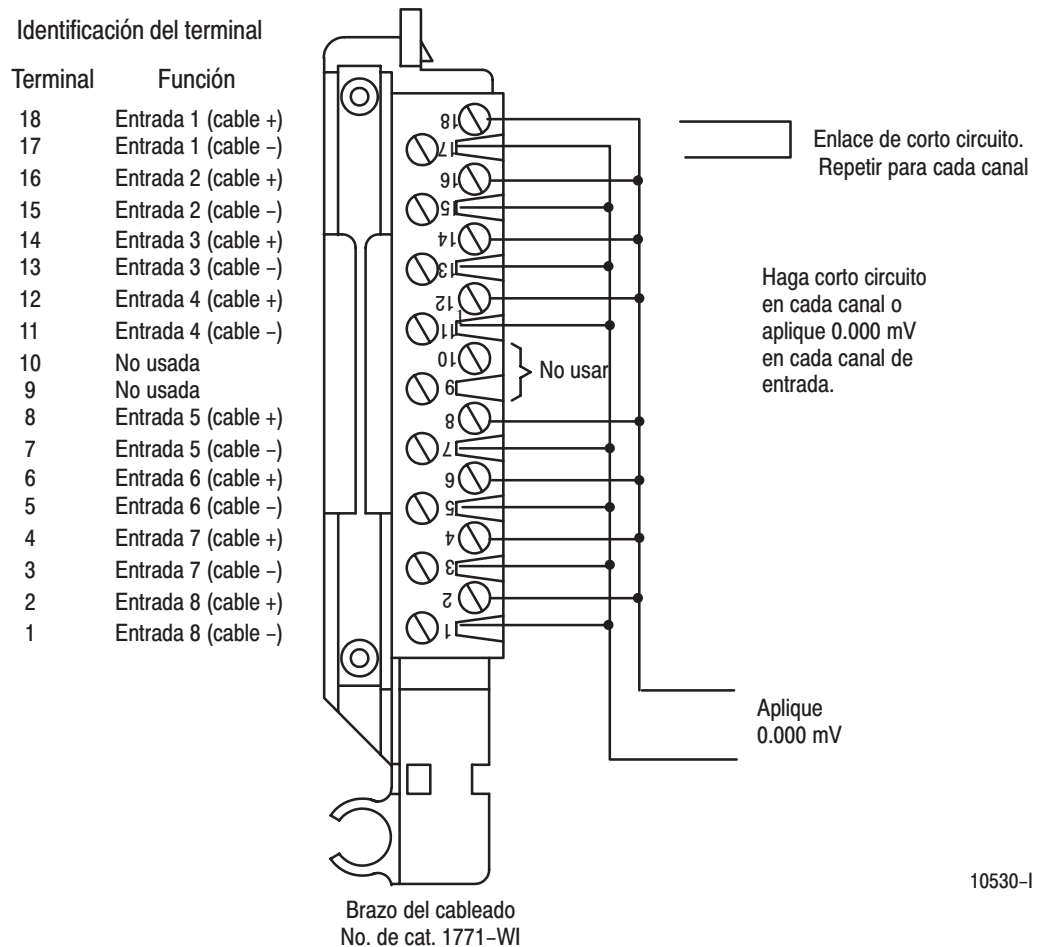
Identificación del terminal

| Terminal | Función |
|---|---|
| 18 | Entrada 1 (cable +) |
| 17 | Entrada 1 (cable −) |
| 16 | Entrada 2 (cable +) |
| 15 | Entrada 2 (cable −) |
| 14 | Entrada 3 (cable +) |
| 13 | Entrada 3 (cable −) |
| 12 | Entrada 4 (cable +) |
| 11 | Entrada 4 (cable −) |
| 10 | No usada |
| 9 | No usada |
| 8 | Entrada 5 (cable +) |
| 7 | Entrada 5 (cable −) |
| 6 | Entrada 6 (cable +) |
| 5 | Entrada 6 (cable −) |
| 4 | Entrada 7 (cable +) |
| 3 | Entrada 7 (cable −) |
| 2 | Entrada 8 (cable +) |
| 1 | Entrada 8 (cable −) |

18
17
16
15
14
13
12
11
10
9
8
7
6
5
4
3
2
1

No usar

Enlace de corto circuito. Repetir para cada canal

Haga corto circuito en cada canal o aplique 0.000 mV en cada canal de entrada.

Aplique 0.000 mV

10530−I

Brazo del cableado
No. de cat. 1771−WI